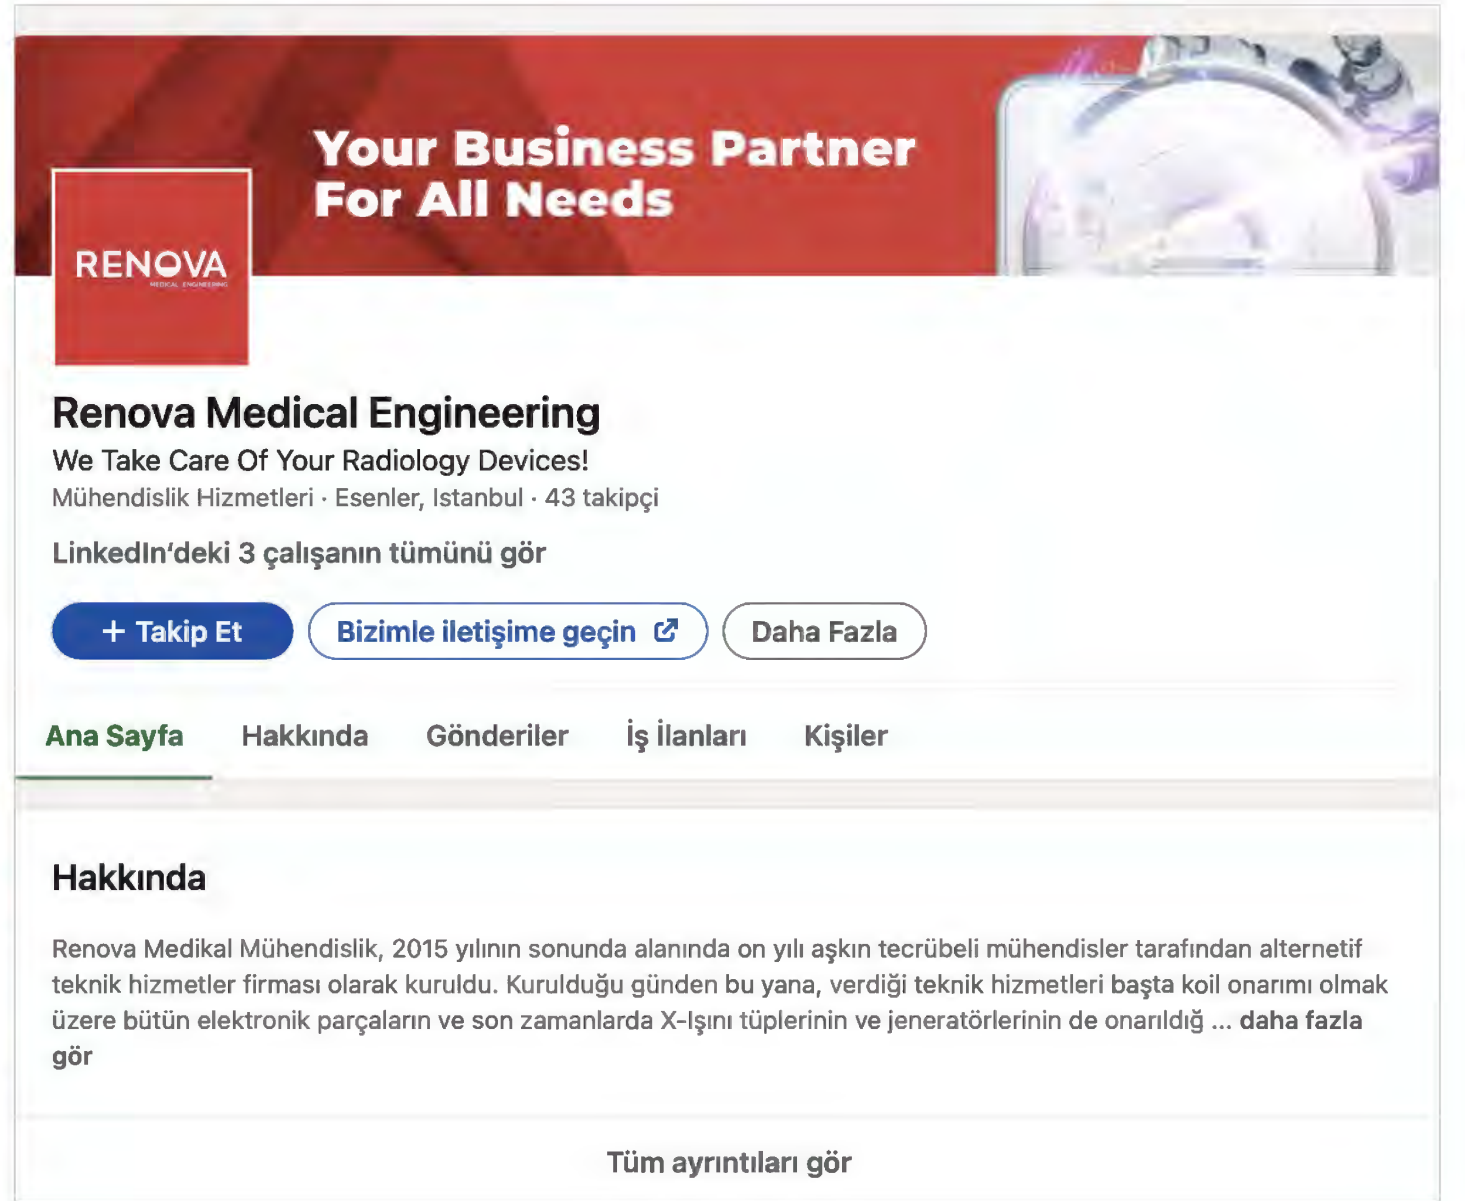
Your Business Partner For All Needs

RENOVA
MEDICAL ENGINEERING

Renova Medical Engineering

We Take Care Of Your Radiology Devices!

Mühendislik Hizmetleri · Esenler, Istanbul · 43 takipçi

LinkedIn'deki 3 çalışanın tümünü gör

+ Takip Et

Bizimle iletişime geçin

Daha Fazla

Ana Sayfa

Hakkında

Gönderiler

İş İlanları

Kişiler

Hakkında

Renova Medikal Mühendislik, 2015 yılının sonunda alanında on yılı aşkın tecrübeli mühendisler tarafından alternetif teknik hizmetler firması olarak kuruldu. Kurulduğu günden bu yana, verdiği teknik hizmetleri başta koil onarımı olmak üzere bütün elektronik parçaların ve son zamanlarda X-Işını tüplerinin ve jeneratörlerinin de onarıldığ ... daha fazla gör

Tüm ayrıntıları gör